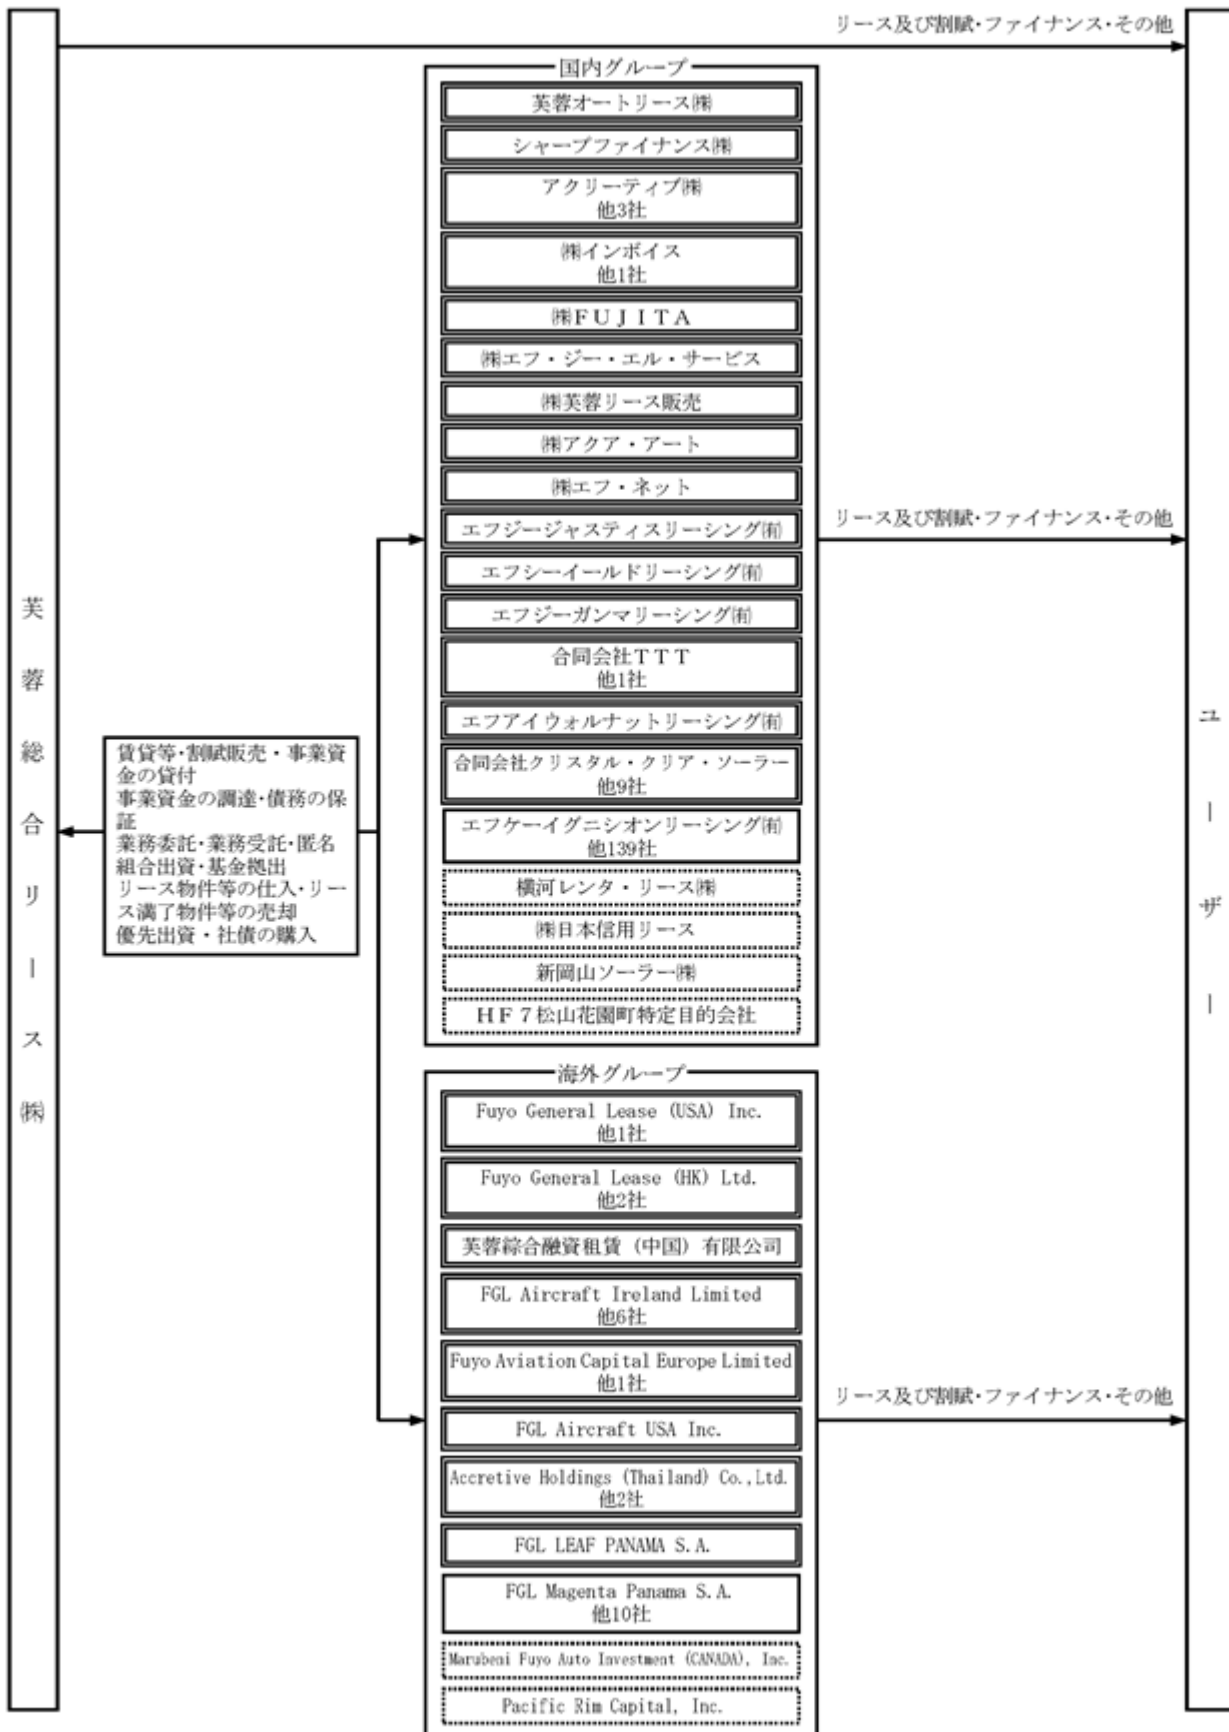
リース及び割賦・ファイナンス・その他

芙蓉総合リース㈱

国内グループ

芙蓉オートリース㈱

シャープファイナンス㈱

アクリーティブ㈱
他3社

㈱インボイス
他1社

㈱FUJITA

㈱エフ・ジー・エル・サービス

㈱芙蓉リース販売

㈱アクア・アート

㈱エフ・ネット

エフジージャスティスリーシング㈲

エフシーイールドリーシング㈲

エフジーガンマリーシング㈲

合同会社TTT
他1社

エフアイウォルナットリーシング㈲

合同会社クリスタル・クリア・ソーラー
他9社

エフケーイグニシオンリーシング㈲
他139社

横河レンタ・リース㈱

㈱日本信用リース

新岡山ソーラー㈱

HF7松山花園町特定目的会社

リース及び割賦・ファイナンス・その他

賃貸等・割賦販売・事業資金の貸付
事業資金の調達・債務の保証
業務委託・業務受託・匿名組合出資・基金拠出
リース物件等の仕入・リース満了物件等の売却
優先出資・社債の購入

海外グループ

Fuyo General Lease (USA) Inc.
他1社

Fuyo General Lease (HK) Ltd.
他2社

芙蓉綜合融資租賃(中国)有限公司

FGL Aircraft Ireland Limited
他6社

Fuyo Aviation Capital Europe Limited
他1社

FGL Aircraft USA Inc.

Accretive Holdings (Thailand) Co.,Ltd.
他2社

FGL LEAF PANAMA S.A.

FGL Magenta Panama S.A.
他10社

Marubeni Fuyo Auto Investment (CANADA), Inc.

Pacific Rim Capital, Inc.

リース及び割賦・ファイナンス・その他

ユーザー